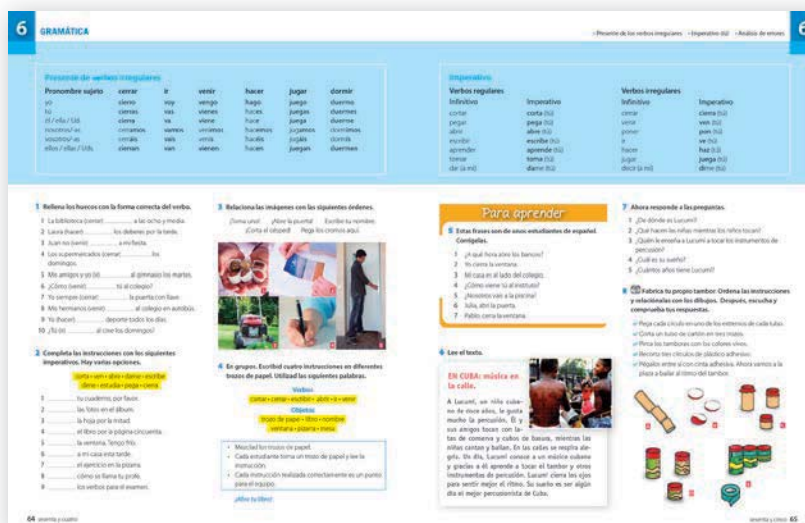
6 GRAMÁTICA

• Presente de los verbos irregulares • Imperativo (tú) • Análisis de errores

6

Presente de verbos irregulares

| Pronombre sujeto | cerrar | ir | venir | hacer | jugar | dormir |
|---|---|---|---|---|---|---|
| yo | cierro | voy | vengo | hago | juego | duermo |
| tú | cierras | vas | vienes | haces | juegas | duermes |
| él / ella / Ud. | cierra | va | viene | hace | juega | duerme |
| nosotros/as | cerramos | vamos | venimos | hacemos | jugamos | dormimos |
| vosotros/as | cerráis | vais | venís | hacéis | jugáis | dormís |
| ellos / ellas / Uds. | cierran | van | vienen | hacen | juegan | duermen |

Imperativo

| Verbos regulares Infinitivo | Imperativo | Verbos irregulares Infinitivo | Imperativo |
|---|---|---|---|
| cortar | corta (tú) | cerrar | cierra (tú) |
| pegar | pega (tú) | venir | ven (tú) |
| abrir | abre (tú) | poner | pon (tú) |
| escribir | escribe (tú) | ir | ve (tú) |
| aprender | aprende (tú) | hacer | haz (tú) |
| tomar | toma (tú) | jugar | juega (tú) |
| dar (a mí) | dame (tú) | decir (a mí) | dime (tú) |

1 Rellena los huecos con la forma correcta del verbo.
1 La biblioteca (cerrar) ............ a las ocho y media.
2 Laura (hacer) ............ los deberes por la tarde.
3 Juan no (venir) ............ a mi fiesta.
4 Los supermercados (cerrar) ............ los domingos.
5 Mis amigos y yo (ir) ............ al gimnasio los martes.
6 ¿Cómo (venir) ............ tú al colegio?
7 Yo siempre (cerrar) ............ la puerta con llave.
8 Mis hermanos (venir) ............ al colegio en autobús.
9 Yo (hacer) ............ deporte todos los días.
10 ¿Tú (ir) ............ al cine los domingos?

2 Completa las instrucciones con los siguientes imperativos. Hay varias opciones.
corta • ven • abre • dame • escribe
cierra • estudia • pega • cierra
1 ............ tu cuaderno, por favor.
2 ............ las fotos en el álbum.
3 ............ la hoja por la mitad.
4 ............ el libro por la página cincuenta.
5 ............ la ventana. Tengo frío.
6 ............ a mi casa esta tarde.
7 ............ el ejercicio en la pizarra.
8 ............ cómo se llama tu profe.
9 ............ los verbos para el examen.

3 Relaciona las imágenes con las siguientes órdenes.
¡Toma uno! ¡Abre la puerta! Escribe tu nombre.
¡Corta el césped! Pega los cromos aquí.

4 En grupos. Escribid cuatro instrucciones en diferentes trozos de papel. Utilizad las siguientes palabras.
Verbos
cortar • cerrar • escribir • abrir • ir • venir
Objetos
trozo de papel • libro • nombre
ventana • pizarra • mesa
• Mezclad los trozos de papel.
• Cada estudiante toma un trozo de papel y lee la instrucción.
• Cada instrucción realizada correctamente es un punto para el equipo.
¡Abre tu libro!

Para aprender
5 Estas frases son de unos estudiantes de español. Corrígelas.
1 ¿A qué hora abre los bancos?
2 Yo cierra la ventana.
3 Mi casa en el lado del colegio.
4 ¿Cómo viene tú al instituto?
5 ¡Nosotros vas a la piscina!
6 Julia, abri la puerta.
7 Pablo cierra la ventana.

6 Lee el texto.
EN CUBA: música en la calle.
A Lucumí, un niño cubano de once años, le gusta mucho la percusión. Él y sus amigos tocan con latas de conserva y cubos de basura, mientras las niñas cantan y bailan. En las calles se respira alegría. Un día, Lucumí conoce a un músico cubano y gracias a él aprende a tocar el tambor y otros instrumentos de percusión. Lucumí cierra los ojos para sentir mejor el ritmo. Su sueño es ser algún día el mejor percusionista de Cuba.

7 Ahora responde a las preguntas.
1 ¿De dónde es Lucumí?
2 ¿Qué hacen las niñas mientras los niños tocan?
3 ¿Quién le enseña a Lucumí a tocar los instrumentos de percusión?
4 ¿Cuál es su sueño?
5 ¿Cuántos años tiene Lucumí?

8 Fabrica tu propio tambor. Ordena las instrucciones y relaciónalas con los dibujos. Después, escucha y comprueba tus respuestas.
• Pega cada círculo en uno de los extremos de cada tubo.
• Corta un tubo de cartón en tres trozos.
• Pinta los tambores con tus colores vivos.
• Recorta tres círculos de plástico adhesivo.
• Pégalos entre sí con cinta adhesiva. Ahora vamos a la plaza a bailar al ritmo del tambor.

64 sesenta y cuatro

sesenta y cinco 65